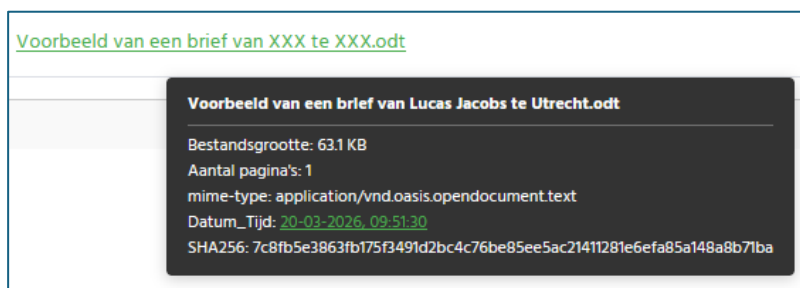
Voorbeeld van een brief van XXX te XXX.odt

Voorbeeld van een brief van Lucas Jacobs te Utrecht.odt

Bestandsgrootte: 63.1 KB
Aantal pagina's: 1
mime-type: application/vnd.oasis.opendocument.text
Datum_Tijd: 20-03-2026, 09:51:30
SHA256: 7c8fb5e3863fb175f3491d2bc4c76be85ee5ac21411281e6efa85a148a8b71ba